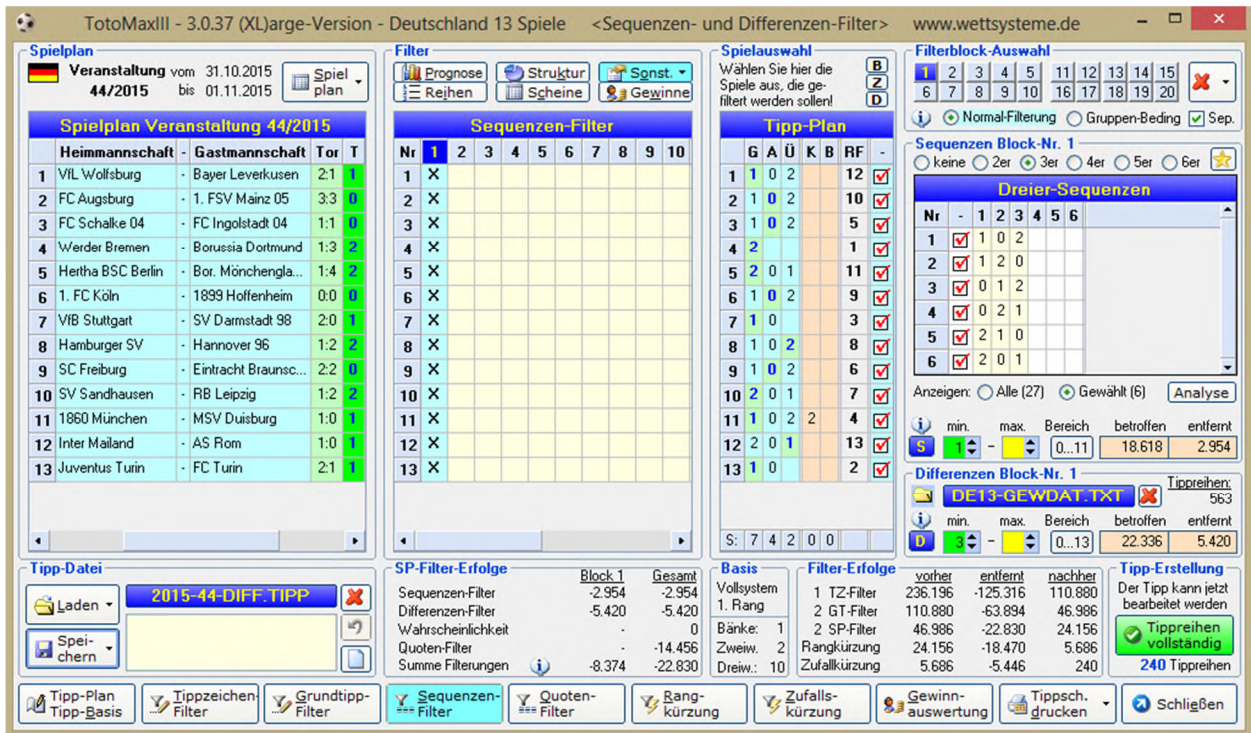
TotoMaxIII - 3.0.37 (XL)arge-Version - Deutschland 13 Spiele <Sequenzen- und Differenzen-Filter> www.wettsysteme.de

Spielplan
Veranstaltung vom 31.10.2015
44/2015 bis 01.11.2015
Spiel plan

Spielplan Veranstaltung 44/2015

| | Heimmannschaft | - | Gastmannschaft | Tor | T |
|---|---|---|---|---|---|
| 1 | VfL Wolfsburg | - | Bayer Leverkusen | 2:1 | 1 |
| 2 | FC Augsburg | - | 1. FSV Mainz 05 | 3:3 | 0 |
| 3 | FC Schalke 04 | - | FC Ingolstadt 04 | 1:1 | 0 |
| 4 | Werder Bremen | - | Borussia Dortmund | 1:3 | 2 |
| 5 | Hertha BSC Berlin | - | Bor. Mönchengla... | 1:4 | 2 |
| 6 | 1. FC Köln | - | 1899 Hoffenheim | 0:0 | 0 |
| 7 | VfB Stuttgart | - | SV Darmstadt 98 | 2:0 | 1 |
| 8 | Hamburger SV | - | Hannover 96 | 1:2 | 2 |
| 9 | SC Freiburg | - | Eintracht Braunsc... | 2:2 | 0 |
| 10 | SV Sandhausen | - | RB Leipzig | 1:2 | 2 |
| 11 | 1860 München | - | MSV Duisburg | 1:0 | 1 |
| 12 | Inter Mailand | - | AS Rom | 1:0 | 1 |
| 13 | Juventus Turin | - | FC Turin | 2:1 | 1 |

Filter
Prognose Struktur Sonst.
Reihen Scheine Gewinne

Sequenzen-Filter

| Nr | 1 | 2 | 3 | 4 | 5 | 6 | 7 | 8 | 9 | 10 |
|---|---|---|---|---|---|---|---|---|---|---|
| 1 | X | | | | | | | | | |
| 2 | X | | | | | | | | | |
| 3 | X | | | | | | | | | |
| 4 | X | | | | | | | | | |
| 5 | X | | | | | | | | | |
| 6 | X | | | | | | | | | |
| 7 | X | | | | | | | | | |
| 8 | X | | | | | | | | | |
| 9 | X | | | | | | | | | |
| 10 | X | | | | | | | | | |
| 11 | X | | | | | | | | | |
| 12 | X | | | | | | | | | |
| 13 | X | | | | | | | | | |

Spielauswahl
Wählen Sie hier die Spiele aus, die gefiltert werden sollen!
B Z D

Tipp-Plan

| | G | A | Ü | K | B | RF | - |
|---|---|---|---|---|---|---|---|
| 1 | 1 | 0 | 2 | | | 12 | ☑ |
| 2 | 1 | 0 | 2 | | | 10 | ☑ |
| 3 | 1 | 0 | 2 | | | 5 | ☑ |
| 4 | 2 | | | | | 1 | ☑ |
| 5 | 2 | 0 | 1 | | | 11 | ☑ |
| 6 | 1 | 0 | 2 | | | 9 | ☑ |
| 7 | 1 | 0 | | | | 3 | ☑ |
| 8 | 1 | 0 | 2 | | | 8 | ☑ |
| 9 | 1 | 0 | 2 | | | 6 | ☑ |
| 10 | 2 | 0 | 1 | | | 7 | ☑ |
| 11 | 1 | 0 | 2 | 2 | | 4 | ☑ |
| 12 | 2 | 0 | 1 | | | 13 | ☑ |
| 13 | 1 | 0 | | | | 2 | ☑ |
| S: | 7 | 4 | 2 | 0 | 0 | | |

Filterblock-Auswahl
1 2 3 4 5 11 12 13 14 15
6 7 8 9 10 16 17 18 19 20
Normal-Filterung Gruppen-Beding Sep.

Sequenzen Block-Nr. 1
keine 2er 3er 4er 5er 6er

Dreier-Sequenzen

| Nr | - | 1 | 2 | 3 | 4 | 5 | 6 |
|---|---|---|---|---|---|---|---|
| 1 | ☑ | 1 | 0 | 2 | | | |
| 2 | ☑ | 1 | 2 | 0 | | | |
| 3 | ☑ | 0 | 1 | 2 | | | |
| 4 | ☑ | 0 | 2 | 1 | | | |
| 5 | ☑ | 2 | 1 | 0 | | | |
| 6 | ☑ | 2 | 0 | 1 | | | |

Anzeigen: Alle (27) Gewählt (6) Analyse
min. max. Bereich betroffen entfernt
S 1 - 0...11 18.618 2.954

Differenzen Block-Nr. 1
Tippreihen: 563
DE13-GEWDAT.TXT
min. max. Bereich betroffen entfernt
D 3 - 0...13 22.336 5.420

Tipp-Datei
2015-44-DIFF.TIPP
Laden
Speichern

SP-Filter-Erfolge

| | Block 1 | Gesamt |
|---|---|---|
| Sequenzen-Filter | -2.954 | -2.954 |
| Differenzen-Filter | -5.420 | -5.420 |
| Wahrscheinlichkeit | - | 0 |
| Quoten-Filter | - | -14.456 |
| Summe Filterungen | -8.374 | -22.830 |

Basis
Vollsystem
1. Rang
Bänke: 1
Zweiw.: 2
Dreiw.: 10

Filter-Erfolge

| | vorher | entfernt | nachher |
|---|---|---|---|
| 1 TZ-Filter | 236.196 | -125.316 | 110.880 |
| 2 GT-Filter | 110.880 | -63.894 | 46.986 |
| 2 SP-Filter | 46.986 | -22.830 | 24.156 |
| Rangkürzung | 24.156 | -18.470 | 5.686 |
| Zufallskürzung | 5.686 | -5.446 | 240 |

Tipp-Erstellung
Der Tipp kann jetzt bearbeitet werden
Tippreihen vollständig
240 Tippreihen

Tipp-Plan Tipp-Basis | Tippzeichen-Filter | Grundtipp-Filter | Sequenzen-Filter | Quoten-Filter | Rangkürzung | Zufallskürzung | Gewinnauswertung | Tippsch. drucken | Schließen